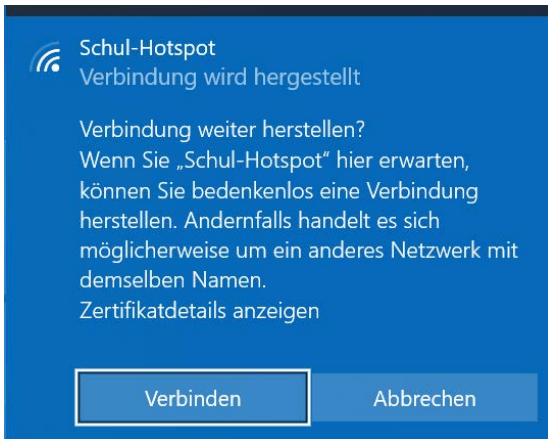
Schul-Hotspot
Verbindung wird hergestellt

Verbindung weiter herstellen?
Wenn Sie „Schul-Hotspot“ hier erwarten, können Sie bedenkenlos eine Verbindung herstellen. Andernfalls handelt es sich möglicherweise um ein anderes Netzwerk mit demselben Namen.
Zertifikatdetails anzeigen

Verbinden
Abbrechen